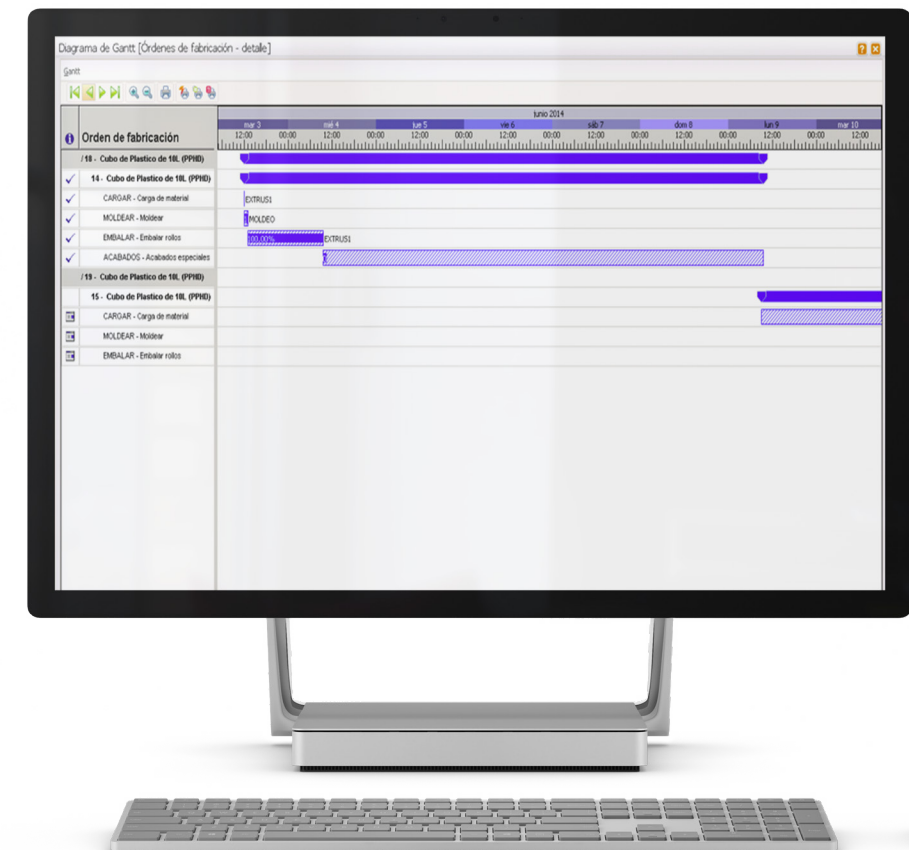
Diagrama de Gantt [Órdenes de fabricación - detalle]

Gantt

junio 2014

| | mar 3 | mié 4 | jue 5 | vie 6 | sáb 7 | dom 8 | lun 9 | mar 10 |
|---|---|---|---|---|---|---|---|---|
| | 12:00 00:00 | 12:00 00:00 | 12:00 00:00 | 12:00 00:00 | 12:00 00:00 | 12:00 00:00 | 12:00 00:00 | 12:00 |

Orden de fabricación

/18 - Cubo de Plastico de 10L (PPHD)
14 - Cubo de Plastico de 10L (PPHD)
CARGAR - Carga de material
MOLDEAR - Moldear
EMBALAR - Embalar rollos
ACABADOS - Acabados especiales
/19 - Cubo de Plastico de 10L (PPHD)
15 - Cubo de Plastico de 10L (PPHD)
CARGAR - Carga de material
MOLDEAR - Moldear
EMBALAR - Embalar rollos

EXTRUS1
MOLDEO
100,00%
EXTRUS1